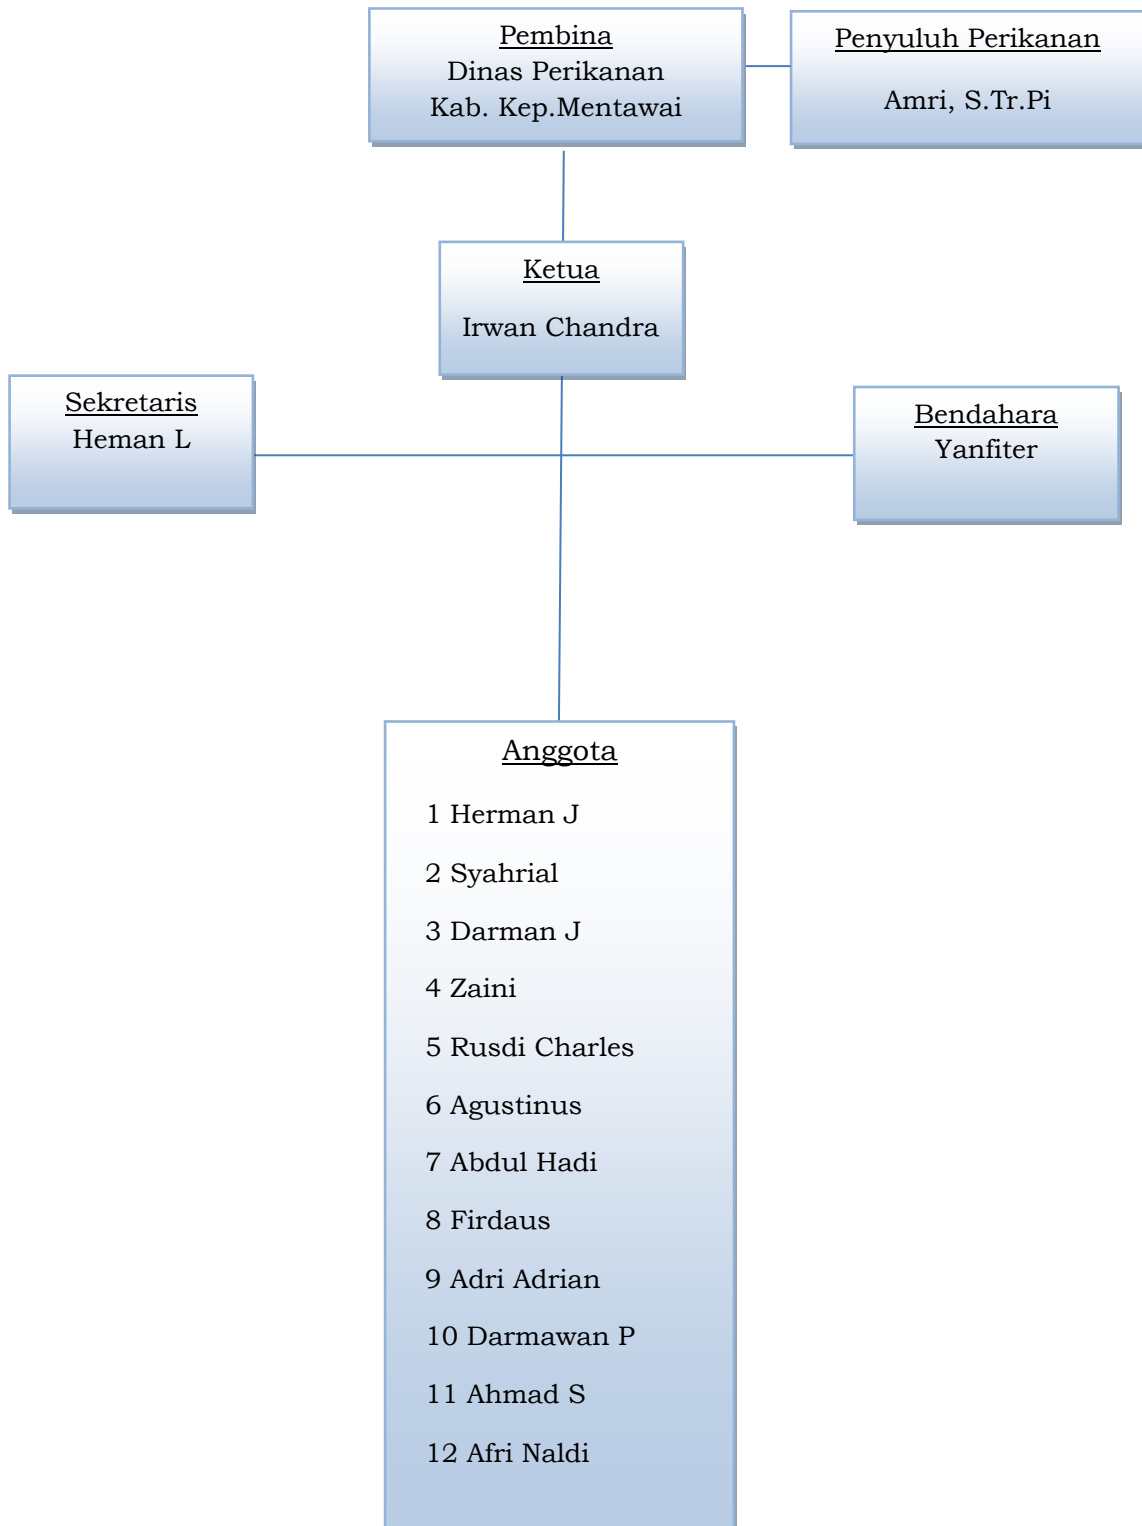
Pembina
Dinas Perikanan
Kab. Kep.Mentawai

Penyuluh Perikanan

Amri, S.Tr.Pi

Ketua

Irwan Chandra

Sekretaris
Heman L

Bendahara
Yanfiter

Anggota

1 Herman J

2 Syahrial

3 Darman J

4 Zaini

5 Rusdi Charles

6 Agustinus

7 Abdul Hadi

8 Firdaus

9 Adri Adrian

10 Darmawan P

11 Ahmad S

12 Afri Naldi